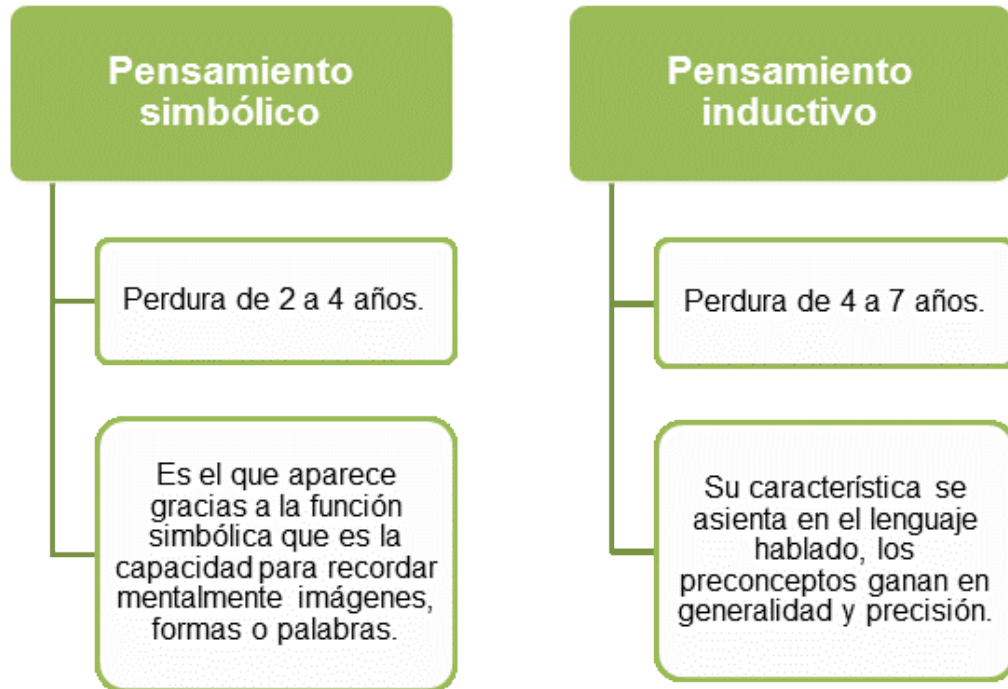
Pensamiento simbólico

Perdura de 2 a 4 años.

Es el que aparece gracias a la función simbólica que es la capacidad para recordar mentalmente imágenes, formas o palabras.

Pensamiento inductivo

Perdura de 4 a 7 años.

Su característica se asienta en el lenguaje hablado, los preconceptos ganan en generalidad y precisión.